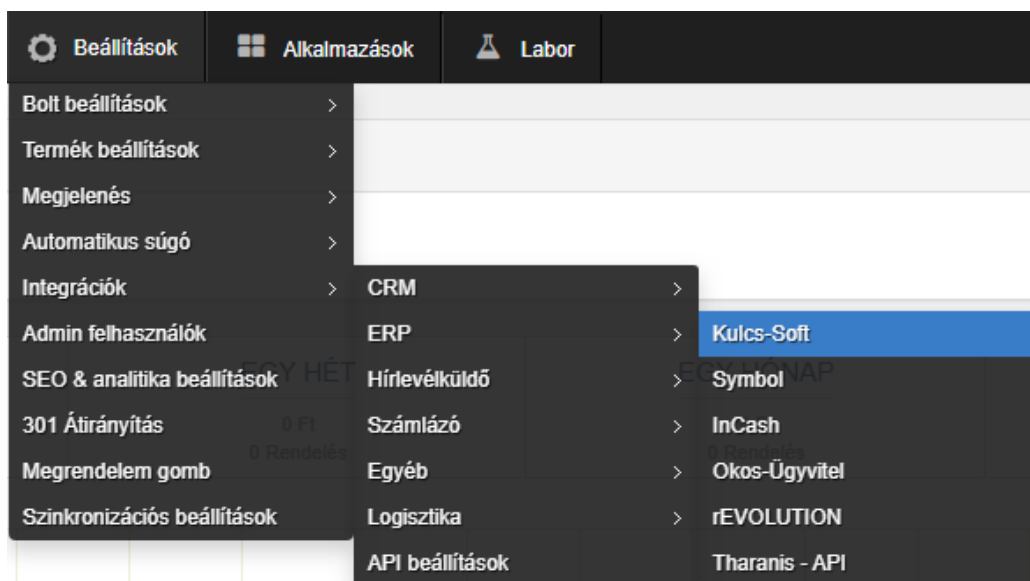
Beállítások Alkalmazások Labor

Bolt beállítások >
Termék beállítások >
Megjelenés >
Automatikus súgó >
Integrációk >
Admin felhasználók
SEO & analitika beállítások
301 Átirányítás
Megrendelem gomb
Szinkronizációs beállítások

CRM >
ERP >
Hírlevélküldő >
Számlázó >
Egyéb >
Logisztika >
API beállítások

Kulcs-Soft
Symbol
InCash
Okos-Ügyvitel
rEVOLUTION
Tharanis - API

EGY HÉT
0 Ft
0 Rendelés
EGY HÓNAP
0 Rendelés